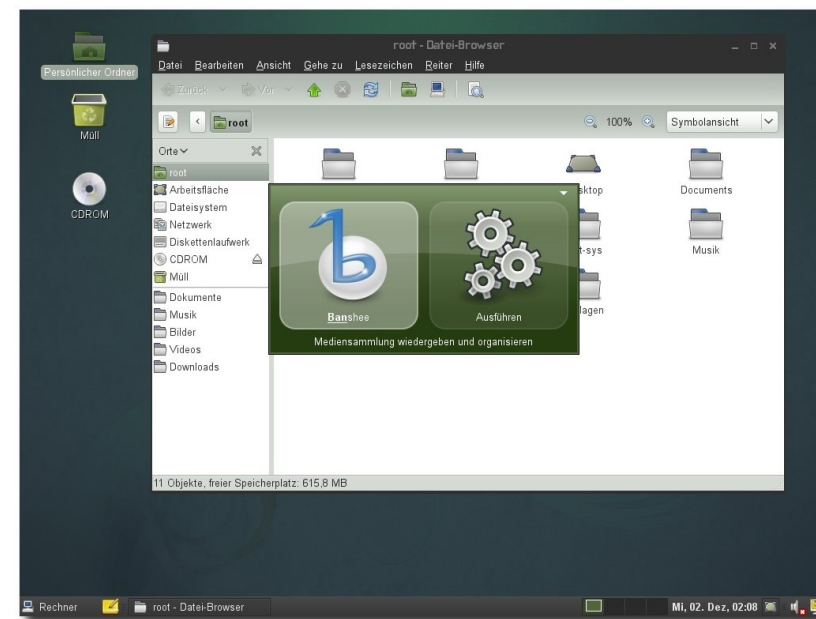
Persönlicher Ordner

Müll

CDROM

root - Datei-Browser

Datei Bearbeiten Ansicht Gehe zu Lesezeichen Reiter Hilfe

Zurück Vor

root

100%

Symbolansicht

Orte

root
Arbeitsfläche
Dateisystem
Netzwerk
Diskettenlaufwerk
CDROM
Müll
Dokumente
Musik
Bilder
Videos
Downloads

sktop

Documents

t-sys

Musik

llagen

Banshee

Ausführen

Mediensammlung wiedergeben und organisieren

11 Objekte, freier Speicherplatz: 615,8 MB

Rechner

root - Datei-Browser

Mi, 02. Dez, 02:08